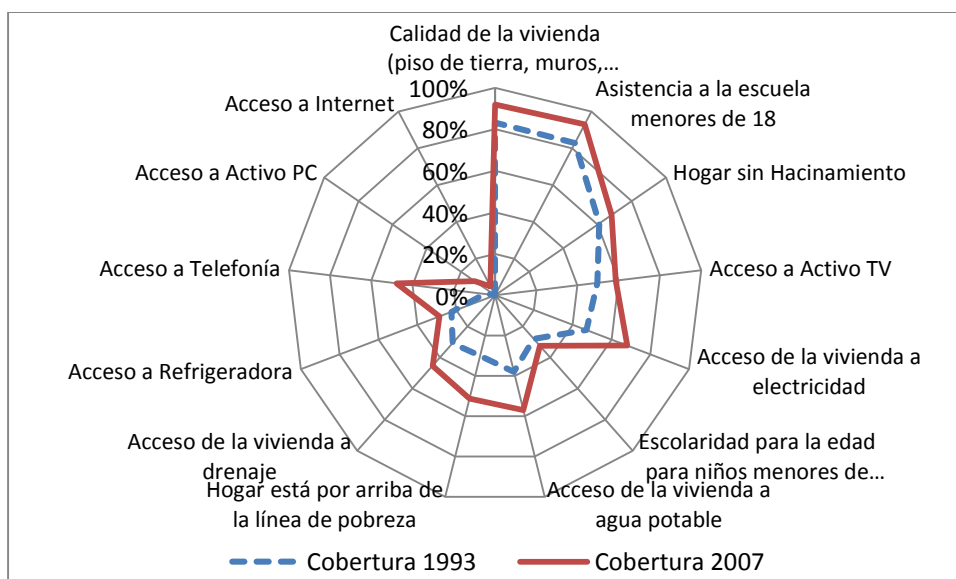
Calidad de la vivienda (piso de tierra, muros,…

Asistencia a la escuela menores de 18

Hogar sin Hacinamiento

Acceso a Activo TV

Acceso de la vivienda a electricidad

Escolaridad para la edad para niños menores de…

Acceso de la vivienda a agua potable

Hogar está por arriba de la línea de pobreza

Acceso de la vivienda a drenaje

Acceso a Refrigeradora

Acceso a Telefonía

Acceso a Activo PC

Acceso a Internet

100%
80%
60%
40%
20%
0%

Cobertura 1993
Cobertura 2007